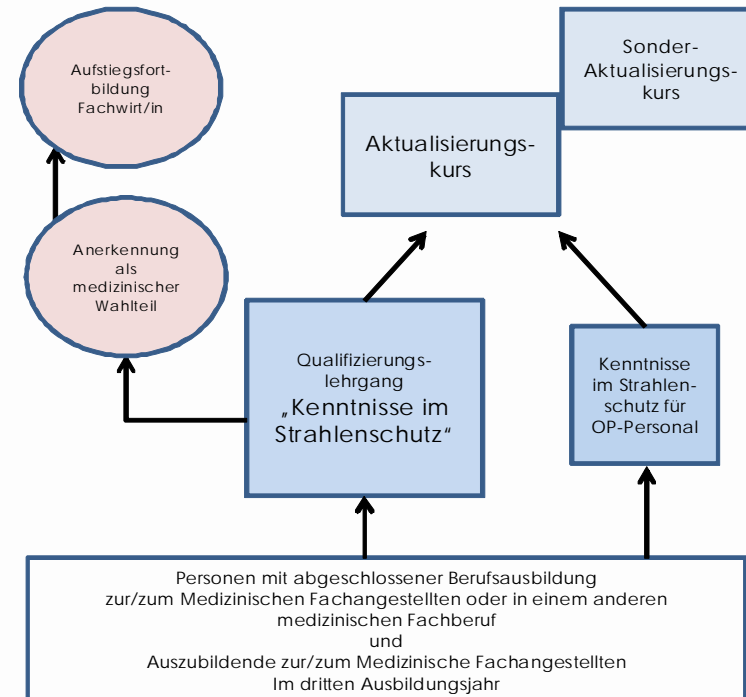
Aufstiegsfortbildung Fachwirt/in

Anerkennung als medizinischer Wahlteil

Sonder-Aktualisierungskurs

Aktualisierungskurs

Qualifizierungslehrgang „Kenntnisse im Strahlenschutz“

Kenntnisse im Strahlenschutz für OP-Personal

Personen mit abgeschlossener Berufsausbildung zur/zum Medizinischen Fachangestellten oder in einem anderen medizinischen Fachberuf
und
Auszubildende zur/zum Medizinische Fachangestellten
Im dritten Ausbildungsjahr